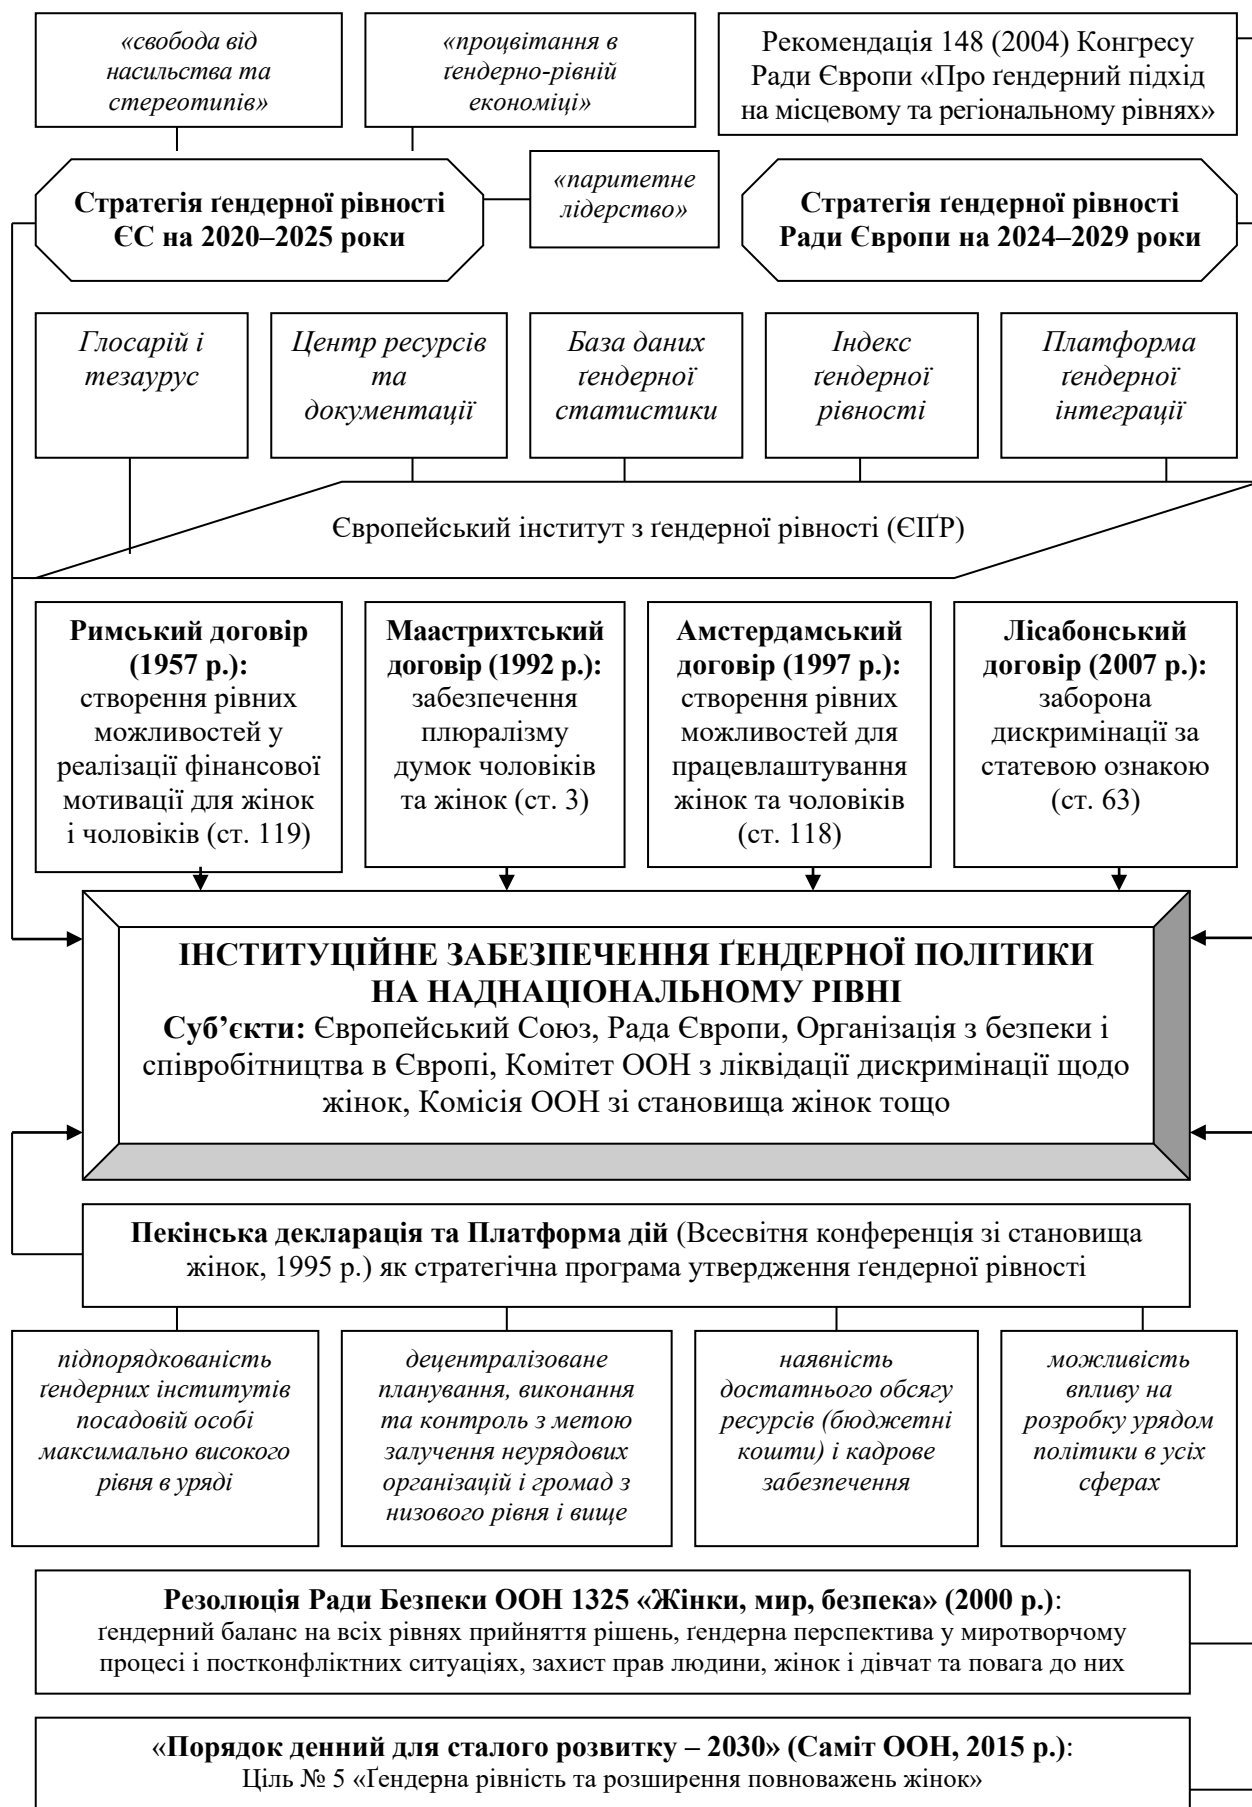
«свобода від насильства та стереотипів»

«процвітання в ґендерно-рівній економіці»

Рекомендація 148 (2004) Конгресу Ради Європи «Про ґендерний підхід на місцевому та регіональному рівнях»

Стратегія ґендерної рівності ЄС на 2020–2025 роки

«паритетне лідерство»

Стратегія ґендерної рівності Ради Європи на 2024–2029 роки

Глосарій і тезаурус

Центр ресурсів та документації

База даних ґендерної статистики

Індекс ґендерної рівності

Платформа ґендерної інтеграції

Європейський інститут з ґендерної рівності (ЄІҐР)

Римський договір (1957 р.): створення рівних можливостей у реалізації фінансової мотивації для жінок і чоловіків (ст. 119)

Маастрихтський договір (1992 р.): забезпечення плюралізму думок чоловіків та жінок (ст. 3)

Амстердамський договір (1997 р.): створення рівних можливостей для працевлаштування жінок та чоловіків (ст. 118)

Лісабонський договір (2007 р.): заборона дискримінації за статевою ознакою (ст. 63)

ІНСТИТУЦІЙНЕ ЗАБЕЗПЕЧЕННЯ ҐЕНДЕРНОЇ ПОЛІТИКИ НА НАДНАЦІОНАЛЬНОМУ РІВНІ

Суб'єкти: Європейський Союз, Рада Європи, Організація з безпеки і співробітництва в Європі, Комітет ООН з ліквідації дискримінації щодо жінок, Комісія ООН зі становища жінок тощо

Пекінська декларація та Платформа дій (Всесвітня конференція зі становища жінок, 1995 р.) як стратегічна програма утвердження ґендерної рівності

підпорядкованість ґендерних інститутів посадовій особі максимально високого рівня в уряді

децентралізоване планування, виконання та контроль з метою залучення неурядових організацій і громад з низового рівня і вище

наявність достатнього обсягу ресурсів (бюджетні кошти) і кадрове забезпечення

можливість впливу на розробку урядом політики в усіх сферах

Резолюція Ради Безпеки ООН 1325 «Жінки, мир, безпека» (2000 р.): ґендерний баланс на всіх рівнях прийняття рішень, ґендерна перспектива у миротворчому процесі і постконфліктних ситуаціях, захист прав людини, жінок і дівчат та повага до них

«Порядок денний для сталого розвитку – 2030» (Саміт ООН, 2015 р.): Ціль № 5 «Ґендерна рівність та розширення повноважень жінок»